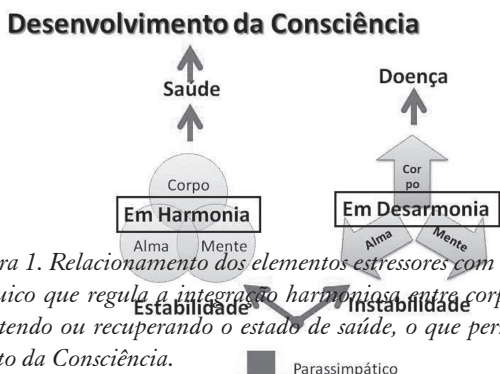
Desenvolvimento da Consciência

Saúde

Doença

Corpo

Em Harmonia

Alma

Mente

Cor po

Em Desarmonia

Alma

Mente

Estabilidade

Instabilidade

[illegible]ra 1. Relacionamento dos elementos estressores com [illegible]
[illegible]uico que regula a integração harmoniosa entre corp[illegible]
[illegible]tendo ou recuperando o estado de saúde, o que per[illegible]
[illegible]to da Consciência.

Parassimpático